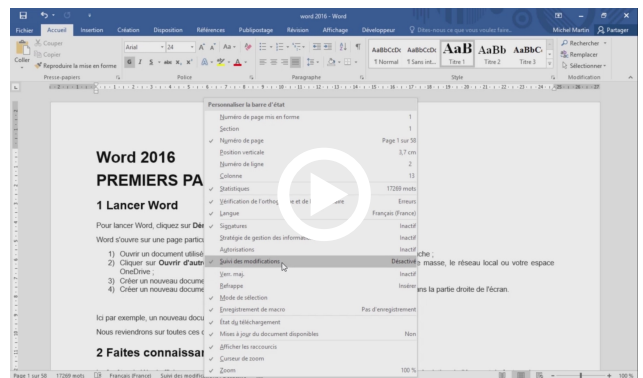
word 2016 - Word

Fichier Accueil Insertion Création Disposition Références Publipostage Révision Affichage Développeur Dites-nous ce que vous voulez faire... Michel Martin Partager

Couper Copier Reproduire la mise en forme Coller Presse-papiers Arial 24 Police Paragraphe AaBbCcDc ¶ Normal AaBbCcDc ¶ Sans int... AaB Titre 1 AaBb Titre 2 AaBbC Titre 3 Style Rechercher Remplacer Sélectionner Modification

Word 2016
PREMIERS PA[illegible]

1 Lancer Word

Pour lancer Word, cliquez sur Dé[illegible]

Word s'ouvre sur une page partic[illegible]

1) Ouvrir un document utilisé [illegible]che ;
2) Cliquer sur Ouvrir d'autr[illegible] masse, le réseau local ou votre espace OneDrive ;
3) Créer un nouveau docume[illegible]
4) Créer un nouveau docume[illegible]ns la partie droite de l'écran.

Ici par exemple, un nouveau docu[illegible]

Nous reviendrons sur toutes ces c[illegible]

2 Faites connaissa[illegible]

Personnaliser la barre d'état
Numéro de page mis en forme 1
Section 1
Numéro de page Page 1 sur 58
Position verticale 3,7 cm
Numéro de ligne 2
Colonne 13
Statistiques 17269 mots
Vérification de l'orthog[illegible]e et de l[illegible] Erreurs
Langue Français (France)
Signatures Inactif
Stratégie de gestion des inform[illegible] Inactif
Autorisations Inactif
Suivi des modifications Désactivé
Verr. maj. Inactif
Refrappe Insérer
Mode de sélection
Enregistrement de macro Pas d'enregistrement
État du téléchargement
Mises à jour du document disponibles Non
Afficher les raccourcis
Curseur de zoom
Zoom 100 %

Page 1 sur 58 17269 mots Français (France) Suivi des modifi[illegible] 100 %